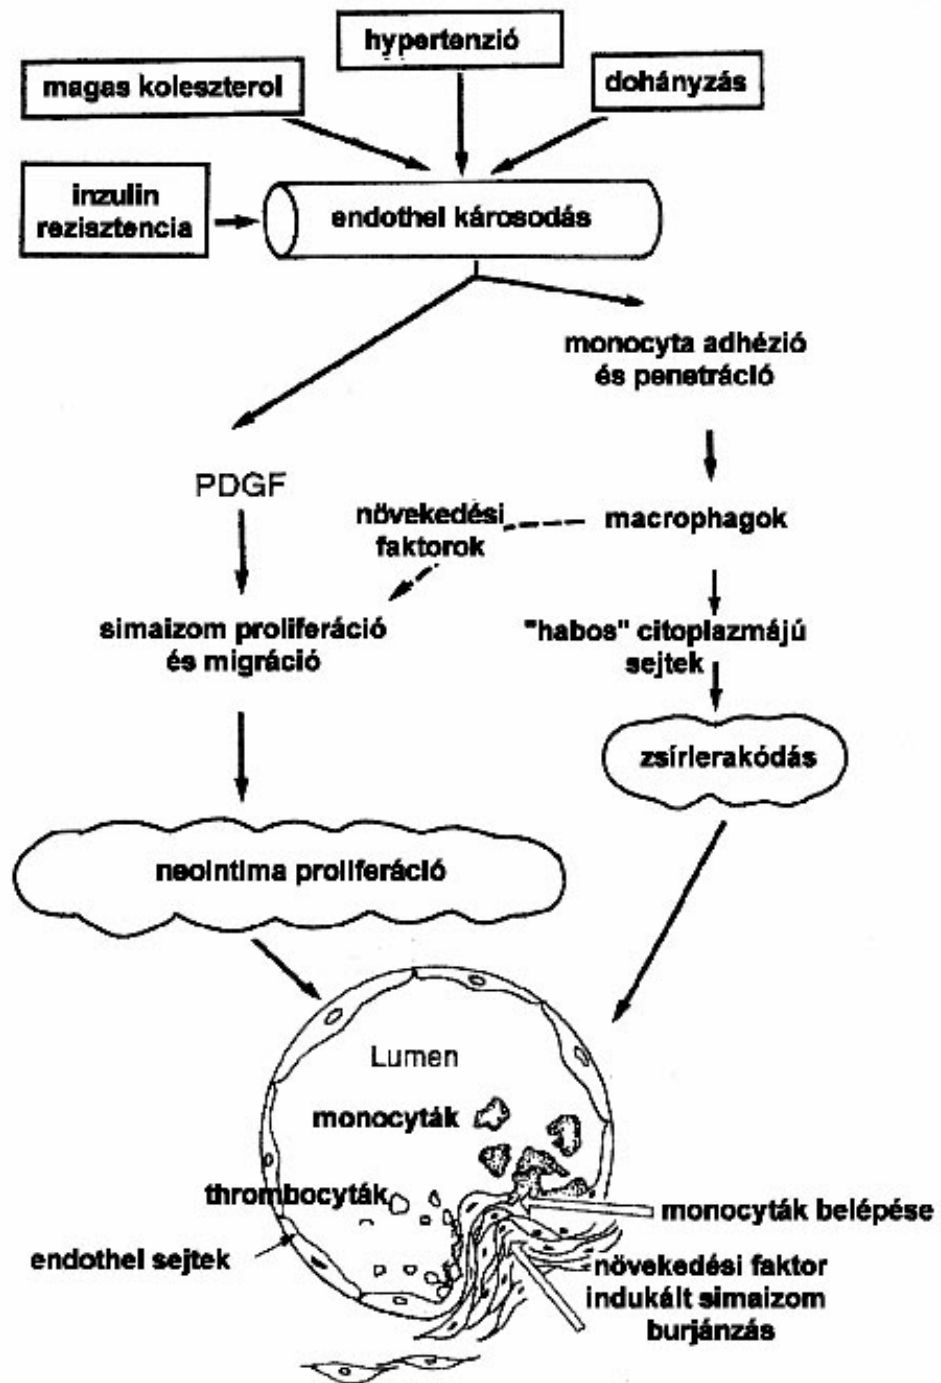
hypertenzió

magas koleszterol

dohányzás

inzulin rezisztencia

endothel károsodás

monocyta adhézió és penetráció

PDGF

növekedési faktorok

macrophagok

simaizom proliferáció és migráció

"habos" citoplazmájú sejtek

zsírlerakódás

neointima proliferáció

Lumen

monocyták

thrombocyták

monocyták belépése

endothel sejtek

növekedési faktor indukált simaizom burjánzás